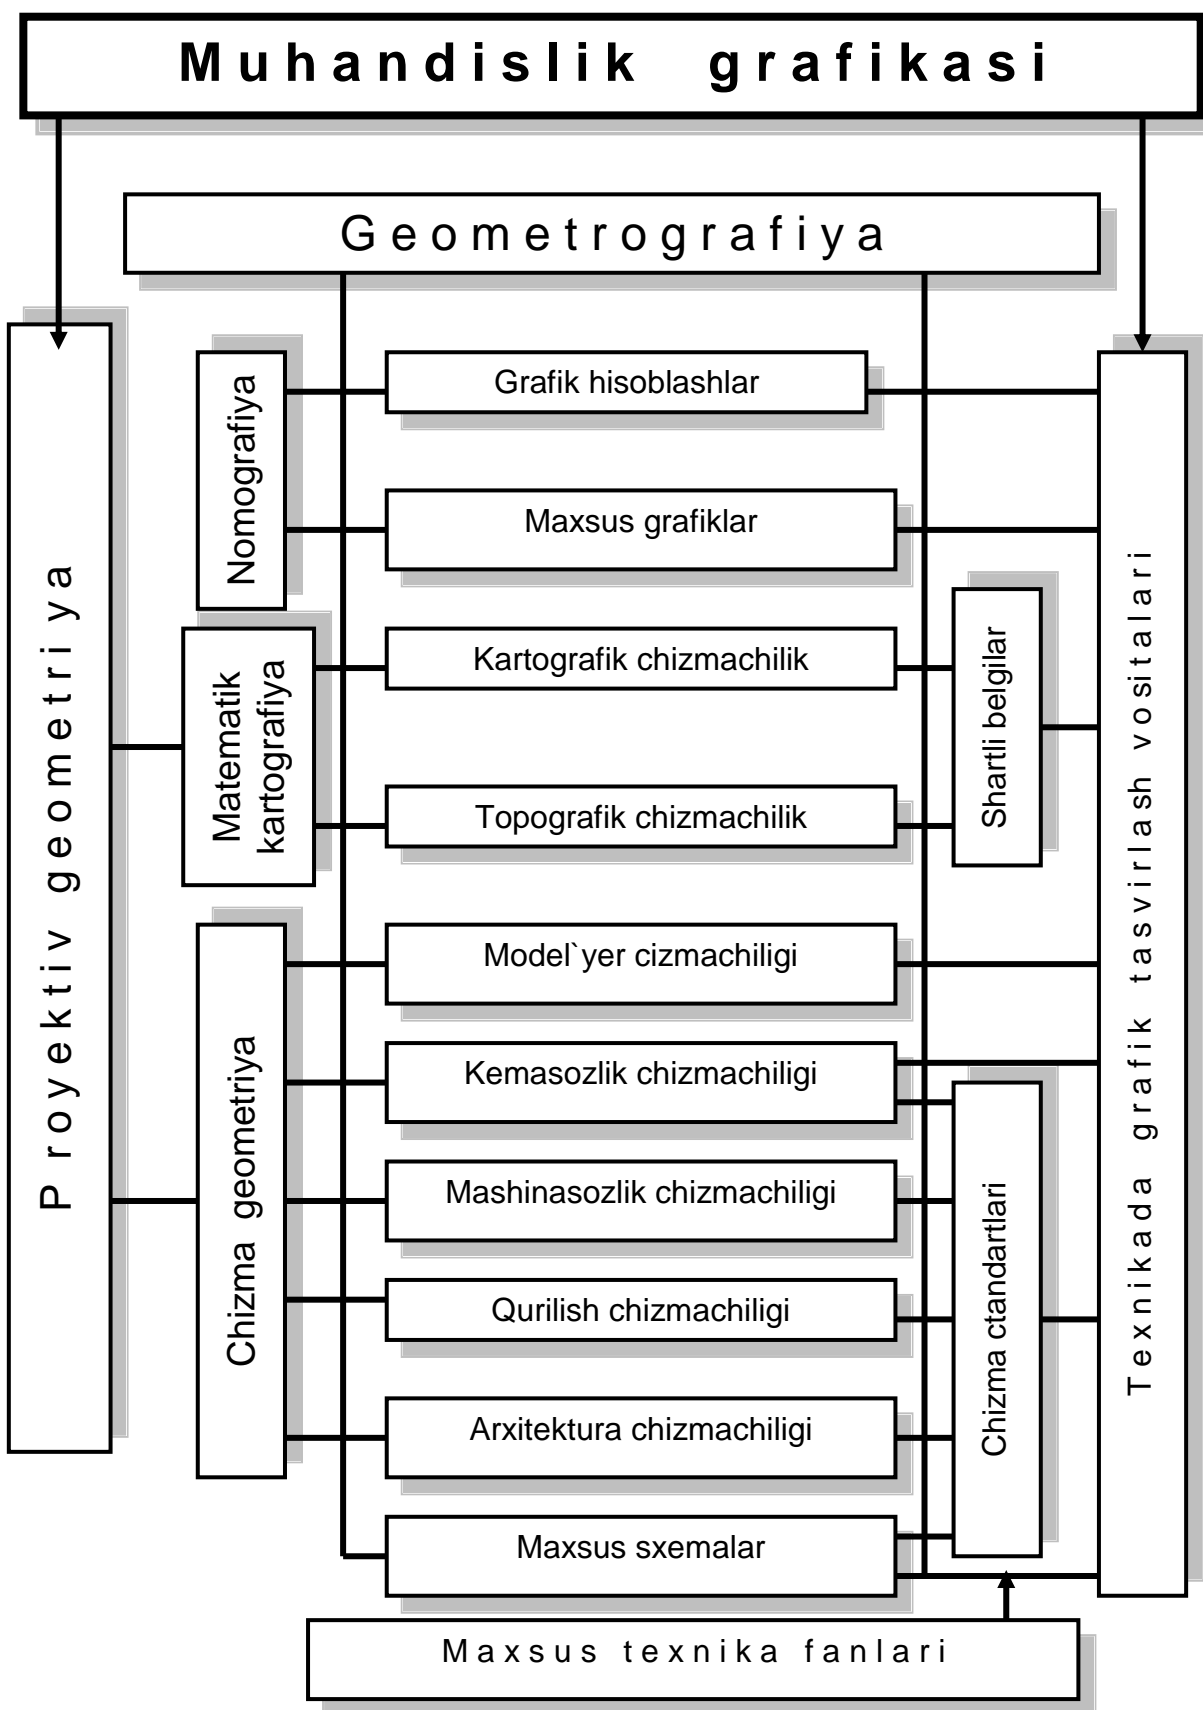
Muhandislik grafikasi

Geometrografiya

Proyektiv geometriya

Nomografiya

Grafik hisoblashlar

Maxsus grafiklar

Matematik kartografiya

Kartografik chizmachilik

Topografik chizmachilik

Shartli belgilar

Chizma geometriya

Model`yer cizmachiligi

Kemasozlik chizmachiligi

Mashinasozlik chizmachiligi

Qurilish chizmachiligi

Arxitektura chizmachiligi

Maxsus sxemalar

Chizma ctandartlari

Texnikada grafik tasvirlash vositalari

Maxsus texnika fanlari